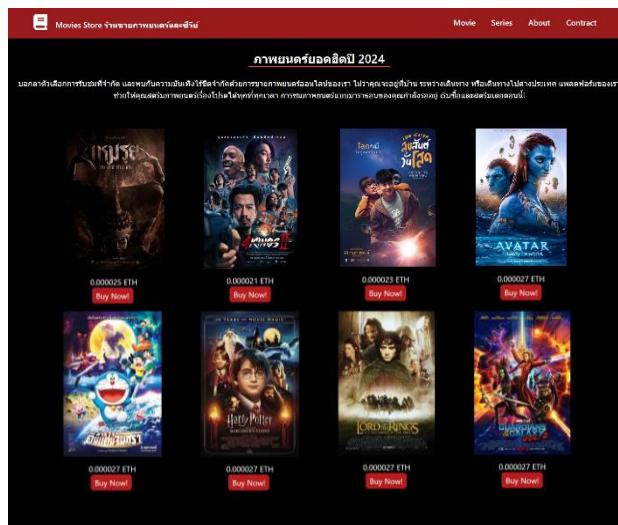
Movies Store ร้านขายภาพยนตร์และซีรีย์

Movie Series About Contract

ภาพยนตร์ยอดฮิตปี 2024

บอกลาตัวเลือกการรับชมที่จำกัด และพบกับความบันเทิงไร้ขีดจำกัดด้วยการขายภาพยนตร์ออนไลน์ของเรา ไม่ว่าคุณจะอยู่ที่บ้าน ระหว่างเดินทาง หรือเดินทางไปต่างประเทศ แพลตฟอร์มของเราช่วยให้คุณสตรีมภาพยนตร์เรื่องโปรดได้ทุกที่ทุกเวลา การชมภาพยนตร์แบบมาราธอนของคุณกำลังรออยู่ ดังนั้นซื้อและสตรีมเลยตอนนี้!

แหมร

4 KINGS II

ลุงลีดเดอร์วันโสด

AVATAR

โดราเอมอน

Harry Potter

LORD OF THE RINGS

GUARDIANS OF THE GALAXY

0.000025 ETH
Buy Now!

0.000021 ETH
Buy Now!

0.000023 ETH
Buy Now!

0.000027 ETH
Buy Now!

0.000027 ETH
Buy Now!

0.000027 ETH
Buy Now!

0.000027 ETH
Buy Now!

0.000027 ETH
Buy Now!